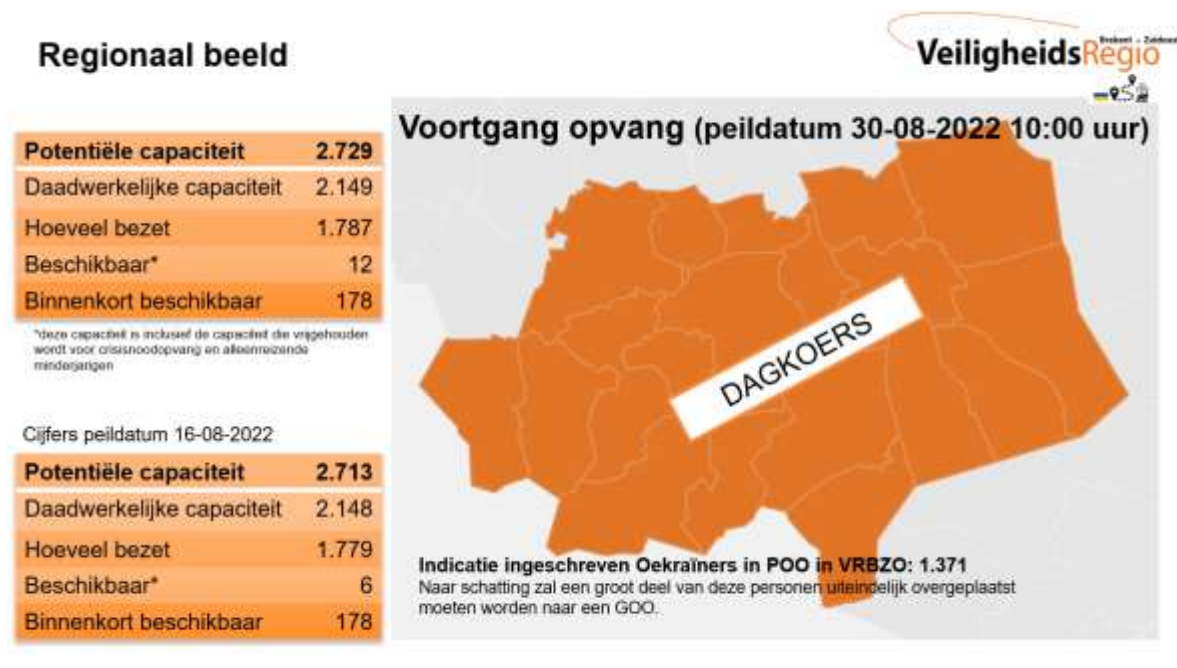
Regionaal beeld

VeiligheidsRegio Brabant - Zuidoost

| Potentiële capaciteit | 2.729 |
|---|---|
| Daadwerkelijke capaciteit | 2.149 |
| Hoeveel bezet | 1.787 |
| Beschikbaar* | 12 |
| Binnenkort beschikbaar | 178 |

*deze capaciteit is inclusief de capaciteit die vrijgehouden wordt voor crisisnoodopvang en alleenreizende minderjarigen

Cijfers peildatum 16-08-2022

| Potentiële capaciteit | 2.713 |
|---|---|
| Daadwerkelijke capaciteit | 2.148 |
| Hoeveel bezet | 1.779 |
| Beschikbaar* | 6 |
| Binnenkort beschikbaar | 178 |

Voortgang opvang (peildatum 30-08-2022 10:00 uur)

DAGKOERS

Indicatie ingeschreven Oekraïners in POO in VRBZO: 1.371
Naar schatting zal een groot deel van deze personen uiteindelijk overgeplaatst moeten worden naar een GOO.